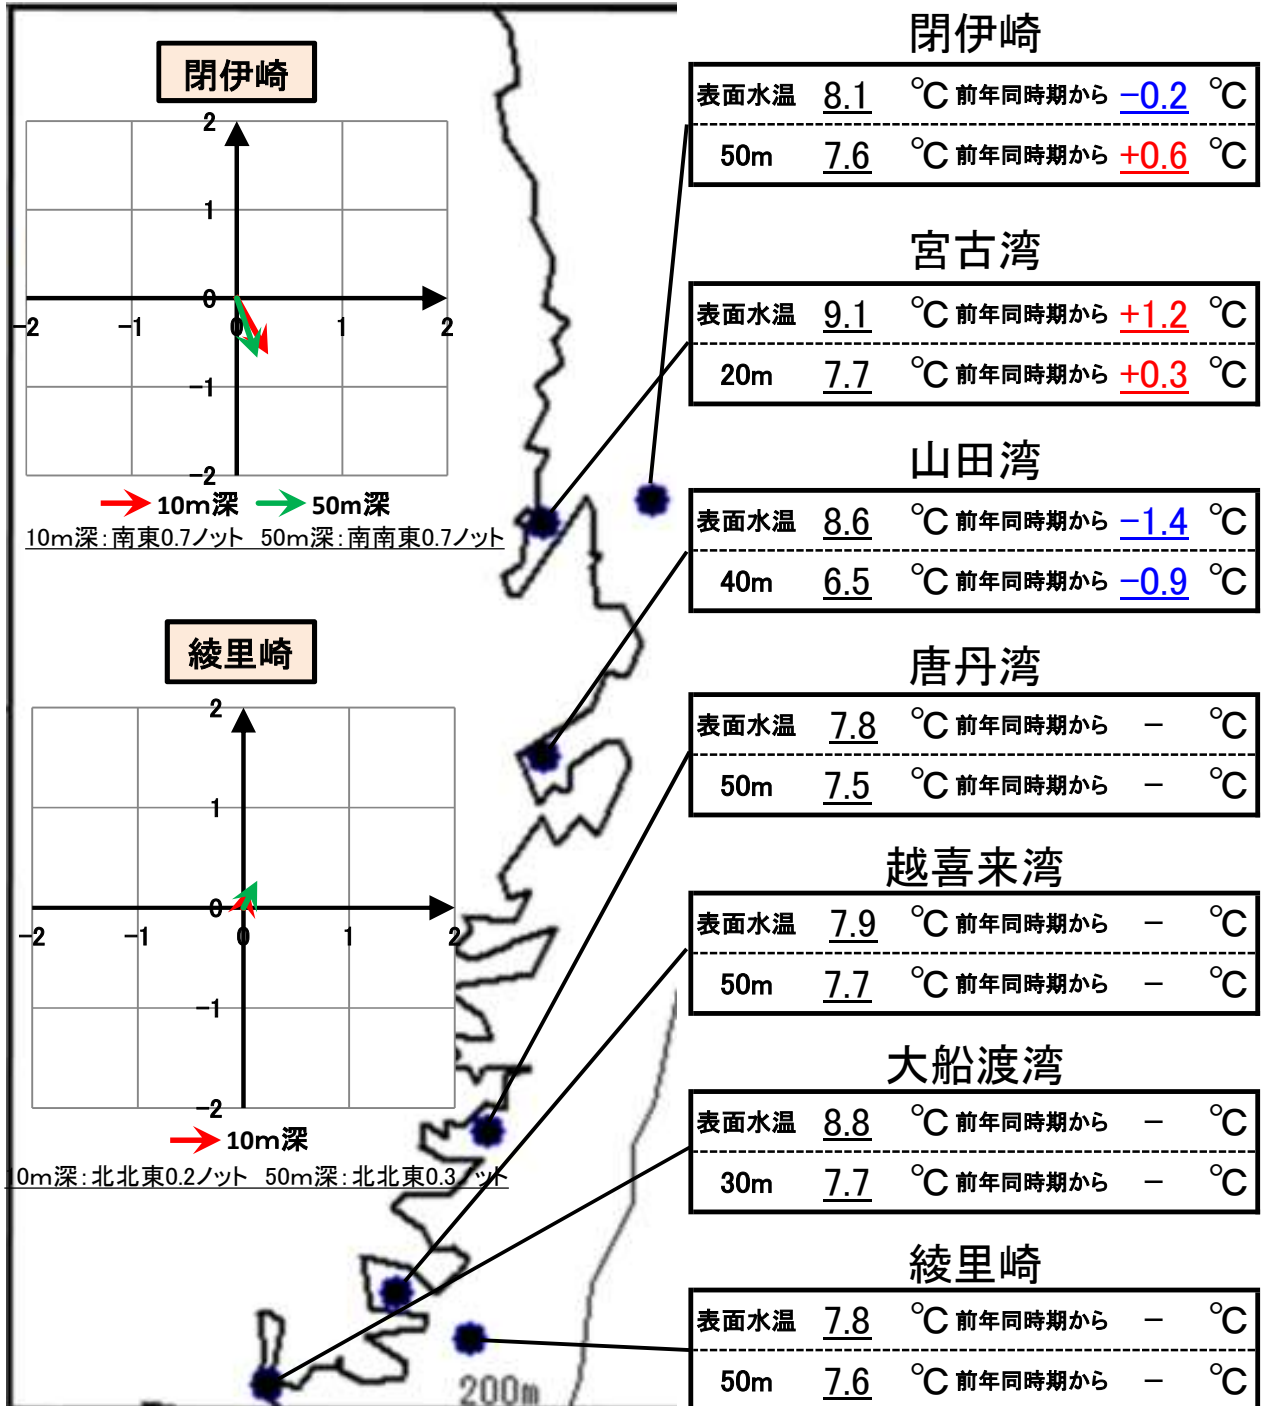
閉伊崎

2
1
0
−1
−2
−2 −1 0 1 2

10m深 50m深
10m深：南東0.7ノット 50m深：南南東0.7ノット

綾里崎

2
1
0
−1
−2
−2 −1 0 1 2

10m深
10m深：北北東0.2ノット 50m深：北北東0.3ノット

200m

閉伊崎

| 表面水温 | 8.1 | ℃ 前年同時期から | −0.2 | ℃ |
|---|---|---|---|---|
| 50m | 7.6 | ℃ 前年同時期から | +0.6 | ℃ |

宮古湾

| 表面水温 | 9.1 | ℃ 前年同時期から | +1.2 | ℃ |
|---|---|---|---|---|
| 20m | 7.7 | ℃ 前年同時期から | +0.3 | ℃ |

山田湾

| 表面水温 | 8.6 | ℃ 前年同時期から | −1.4 | ℃ |
|---|---|---|---|---|
| 40m | 6.5 | ℃ 前年同時期から | −0.9 | ℃ |

唐丹湾

| 表面水温 | 7.8 | ℃ 前年同時期から | − | ℃ |
|---|---|---|---|---|
| 50m | 7.5 | ℃ 前年同時期から | − | ℃ |

越喜来湾

| 表面水温 | 7.9 | ℃ 前年同時期から | − | ℃ |
|---|---|---|---|---|
| 50m | 7.7 | ℃ 前年同時期から | − | ℃ |

大船渡湾

| 表面水温 | 8.8 | ℃ 前年同時期から | − | ℃ |
|---|---|---|---|---|
| 30m | 7.7 | ℃ 前年同時期から | − | ℃ |

綾里崎

| 表面水温 | 7.8 | ℃ 前年同時期から | − | ℃ |
|---|---|---|---|---|
| 50m | 7.6 | ℃ 前年同時期から | − | ℃ |